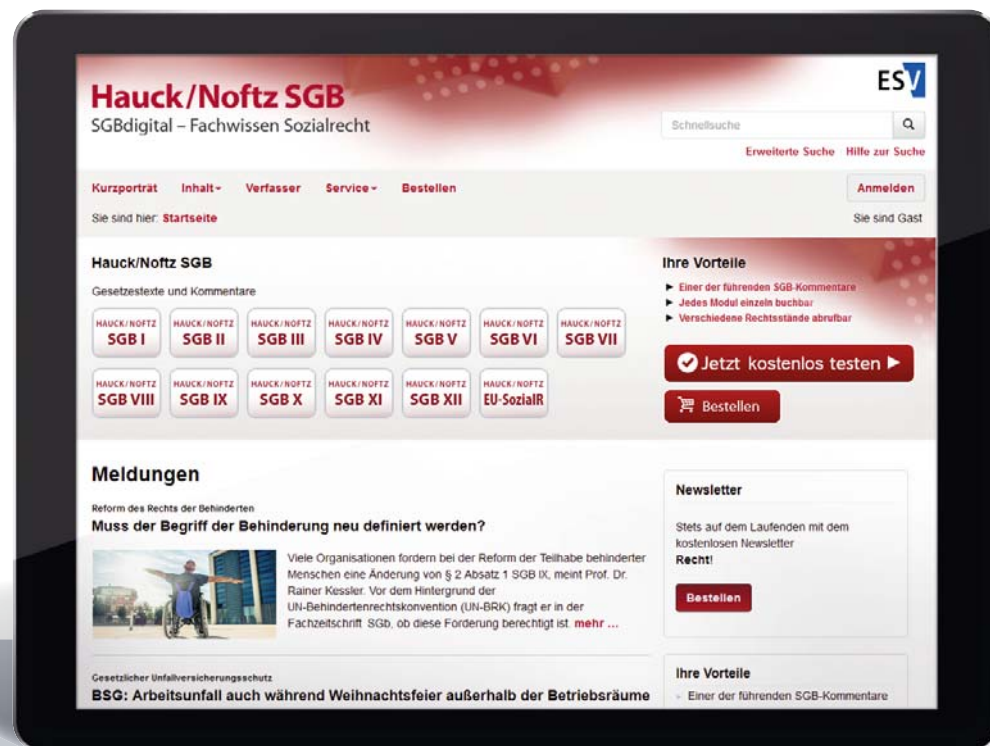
Hauck/Noftz SGB
SGBdigital – Fachwissen Sozialrecht

ESV

Schnellsuche

Erweiterte Suche Hilfe zur Suche

Kurzporträt Inhalt▾ Verfasser Service▾ Bestellen

Anmelden

Sie sind hier: Startseite

Sie sind Gast

Hauck/Noftz SGB

Gesetzestexte und Kommentare

HAUCK/NOFTZ SGB I
HAUCK/NOFTZ SGB II
HAUCK/NOFTZ SGB III
HAUCK/NOFTZ SGB IV
HAUCK/NOFTZ SGB V
HAUCK/NOFTZ SGB VI
HAUCK/NOFTZ SGB VII
HAUCK/NOFTZ SGB VIII
HAUCK/NOFTZ SGB IX
HAUCK/NOFTZ SGB X
HAUCK/NOFTZ SGB XI
HAUCK/NOFTZ SGB XII
HAUCK/NOFTZ EU-SozialR

Ihre Vorteile

► Einer der führenden SGB-Kommentare
► Jedes Modul einzeln buchbar
► Verschiedene Rechtsstände abrufbar

Jetzt kostenlos testen ►

Bestellen

Meldungen

Reform des Rechts der Behinderten

Muss der Begriff der Behinderung neu definiert werden?

Viele Organisationen fordern bei der Reform der Teilhabe behinderter Menschen eine Änderung von § 2 Absatz 1 SGB IX, meint Prof. Dr. Rainer Kessler. Vor dem Hintergrund der UN-Behindertenrechtskonvention (UN-BRK) fragt er in der Fachzeitschrift SGb, ob diese Forderung berechtigt ist. mehr ...

Gesetzlicher Unfallversicherungsschutz

BSG: Arbeitsunfall auch während Weihnachtsfeier außerhalb der Betriebsräume

Newsletter

Stets auf dem Laufenden mit dem kostenlosen Newsletter Recht!

Bestellen

Ihre Vorteile

Einer der führenden SGB-Kommentare